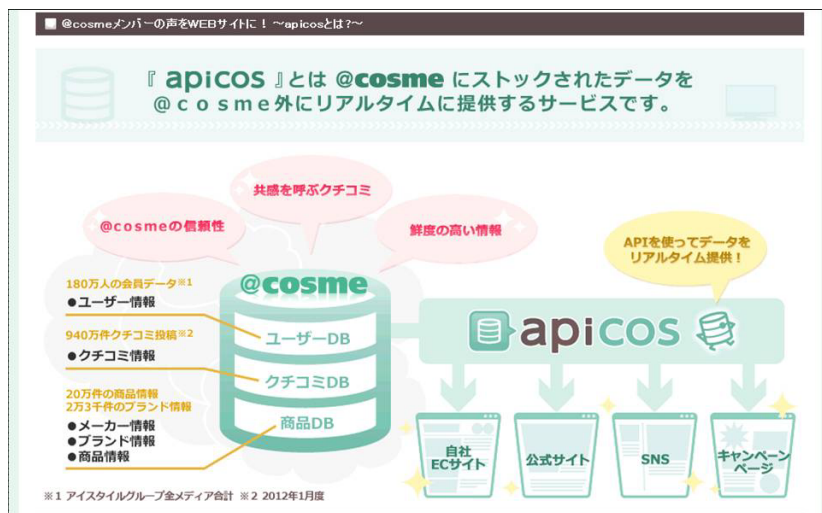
@cosmeメンバーの声をWEBサイトに！ ～apicosとは？～

『 apicos 』とは @cosme にストックされたデータを
@ｃｏｓｍｅ外にリアルタイムに提供するサービスです。

@cosmeの信頼性

共感を呼ぶクチコミ

鮮度の高い情報

APIを使ってデータを
リアルタイム提供！

180万人の会員データ※1
●ユーザー情報

940万件クチコミ投稿※2
●クチコミ情報

20万件の商品情報
2万3千件のブランド情報
●メーカー情報
●ブランド情報
●商品情報

@cosme

ユーザーDB

クチコミDB

商品DB

apicos

自社
ECサイト

公式サイト

SNS

キャンペーン
ページ

※1 アイスタイルグループ全メディア合計 ※2 2012年1月度